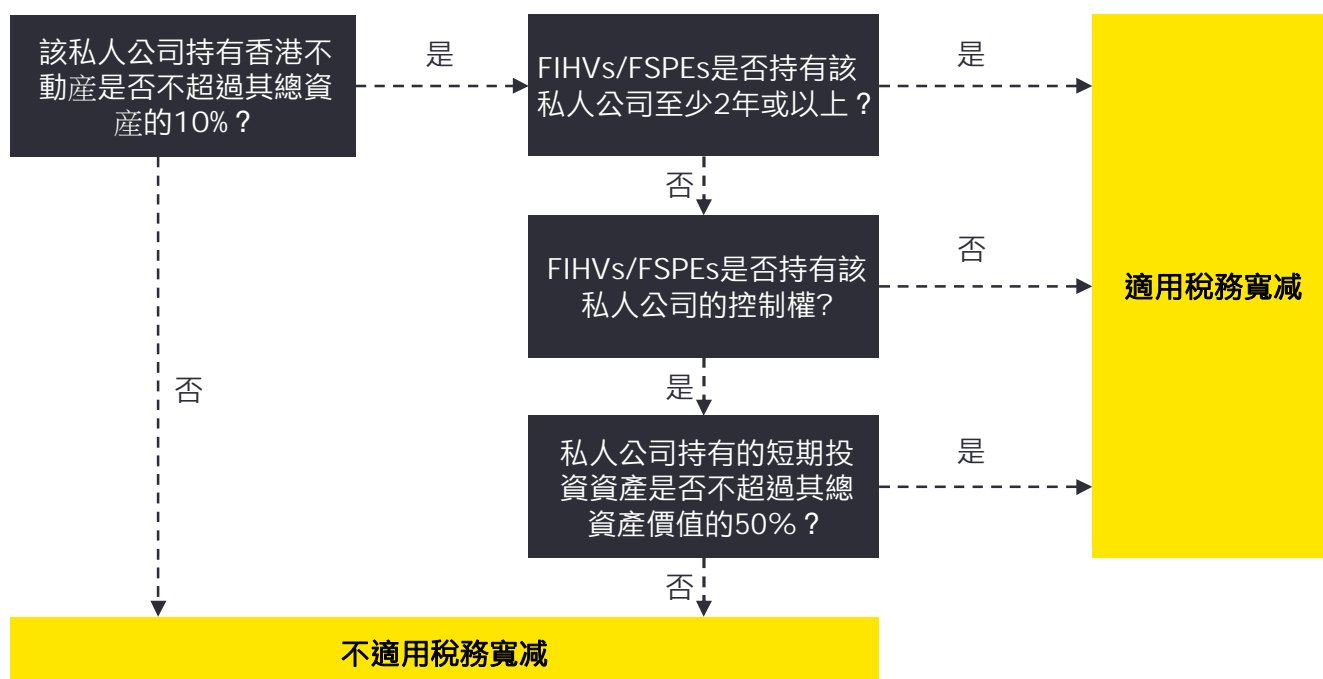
該私人公司持有香港不動產是否不超過其總資產的10%？

是

FIHVs/FSPEs是否持有該私人公司至少2年或以上？

是

適用稅務寬減

否

FIHVs/FSPEs是否持有該私人公司的控制權?

否

否

是

私人公司持有的短期投資資產是否不超過其總資產價值的50%？

是

否

不適用稅務寬減